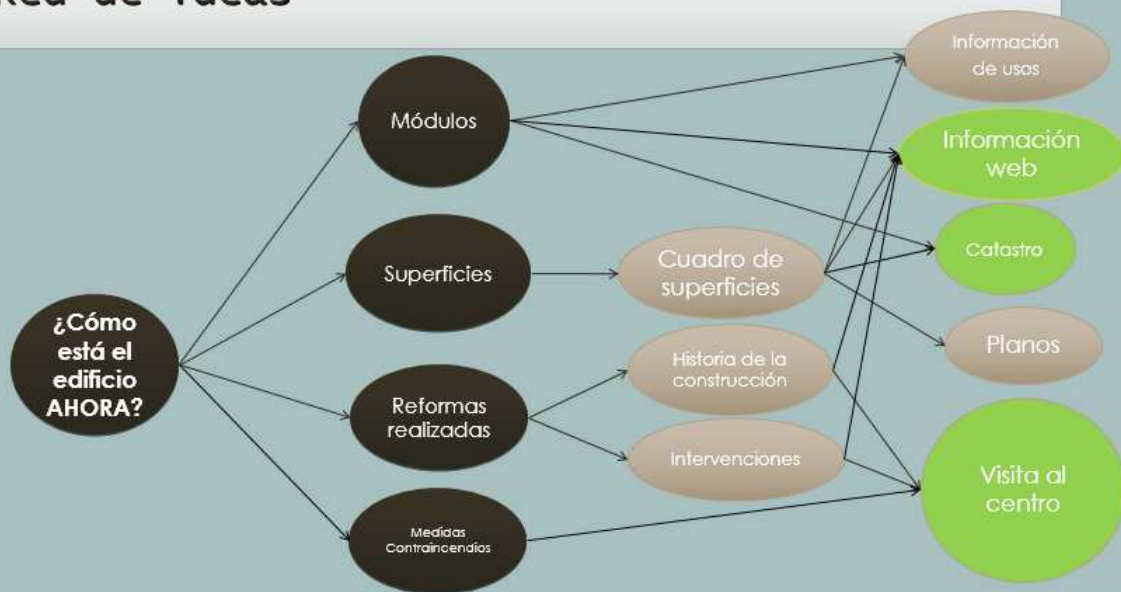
Red de Ideas

¿Cómo está el edificio AHORA?

Módulos

Superficies

Reformas realizadas

Medidas Contraincendios

Cuadro de superficies

Historia de la construcción

Intervenciones

Información de usos

Información web

Catastro

Planos

Visita al centro